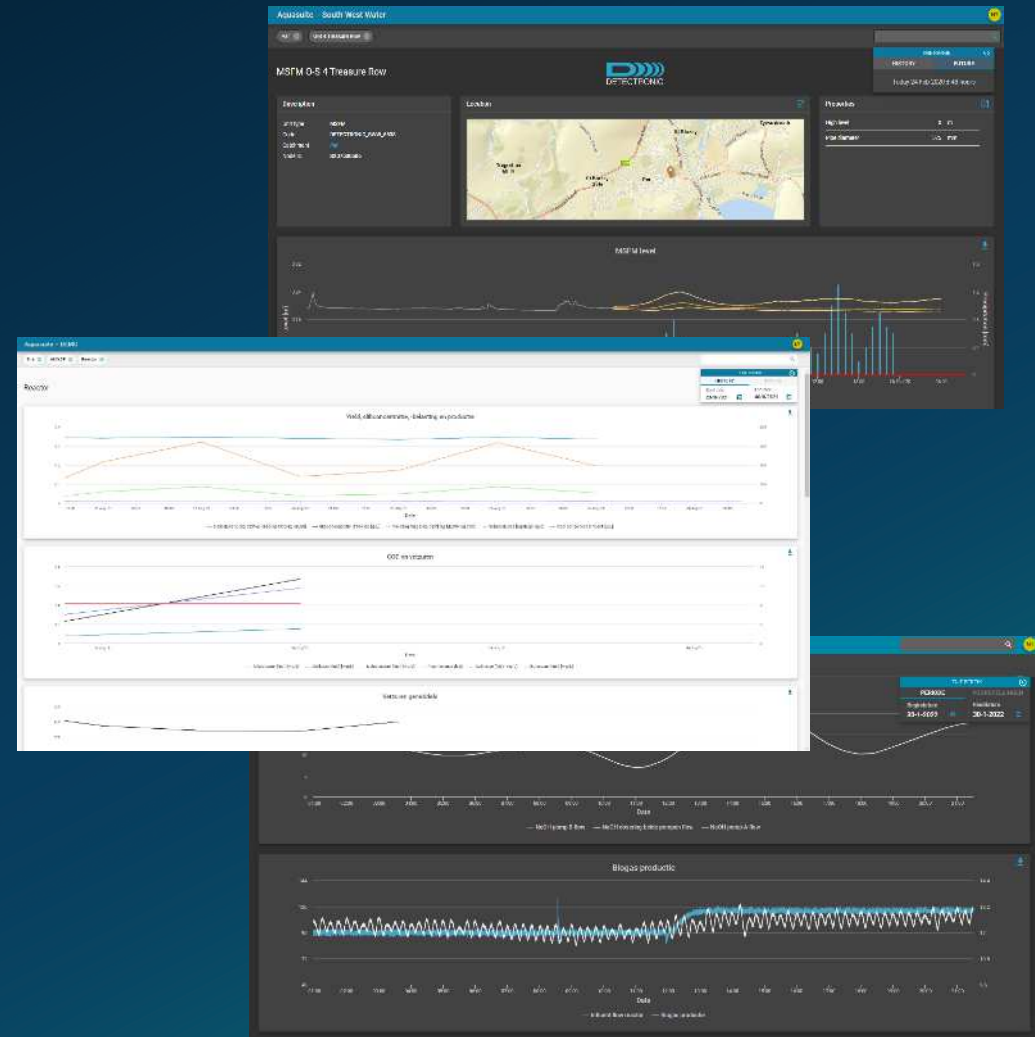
Aquasuite · South West Water

MSFM 0-S 4 Treasure flow

DETECTRONIC

Description

Location

Properties

High level

MSFM level

Date

Aquasuite · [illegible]

Reactor

Vetzuren

COD en vetzuren

Vetzuren gehaltes

PERIODE

Begindatum

20-1-2022

Date

Blogas productie

Date